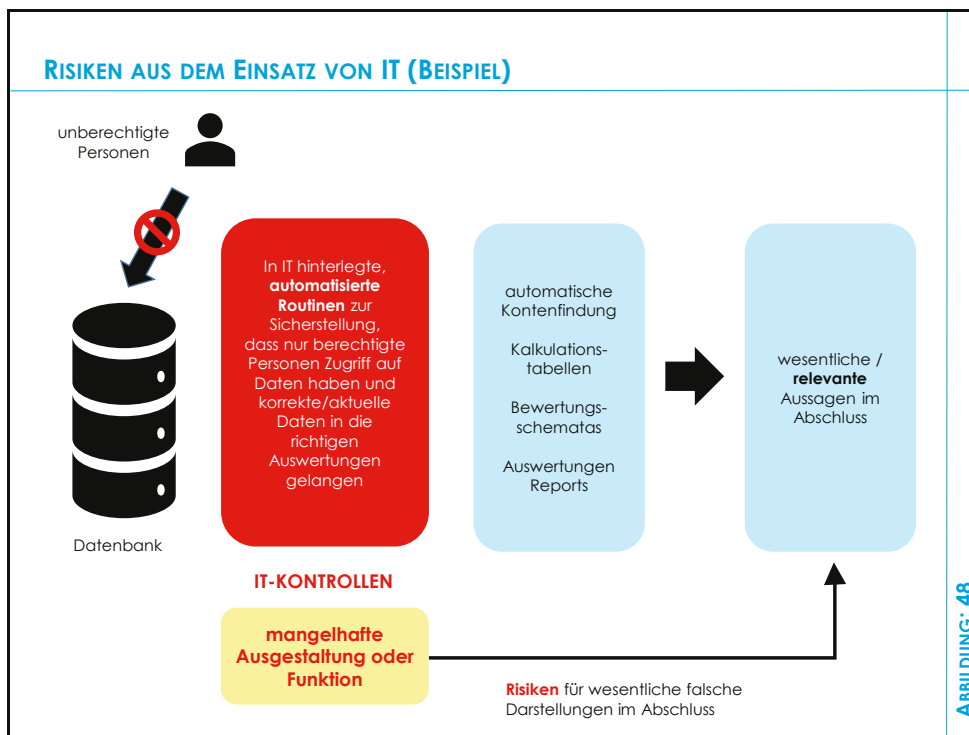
RISIKEN AUS DEM EINSATZ VON IT (BEISPIEL)

unberechtigte Personen

Datenbank

In IT hinterlegte, **automatisierte Routinen** zur Sicherstellung, dass nur berechtigte Personen Zugriff auf Daten haben und korrekte/aktuelle Daten in die richtigen Auswertungen gelangen

IT-KONTROLLEN

automatische Kontenfindung

Kalkulationstabellen

Bewertungsschematas

Auswertungen Reports

wesentliche / **relevante** Aussagen im Abschluss

mangelhafte Ausgestaltung oder Funktion

Risiken für wesentliche falsche Darstellungen im Abschluss

ABBILDUNG: 48